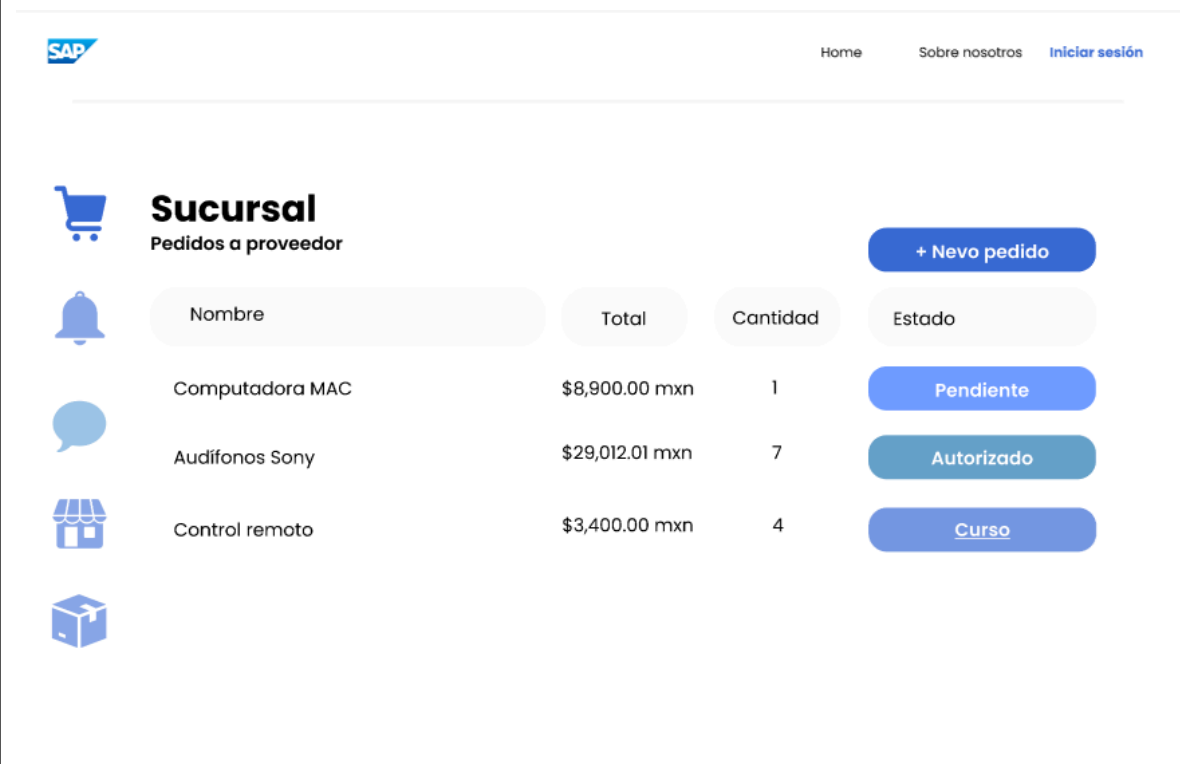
SAP

Home Sobre nosotros Iniciar sesión

Sucursal
Pedidos a proveedor

+ Nevo pedido

| Nombre | Total | Cantidad | Estado |
|---|---|---|---|
| Computadora MAC | $8,900.00 mxn | 1 | Pendiente |
| Audífonos Sony | $29,012.01 mxn | 7 | Autorizado |
| Control remoto | $3,400.00 mxn | 4 | Curso |